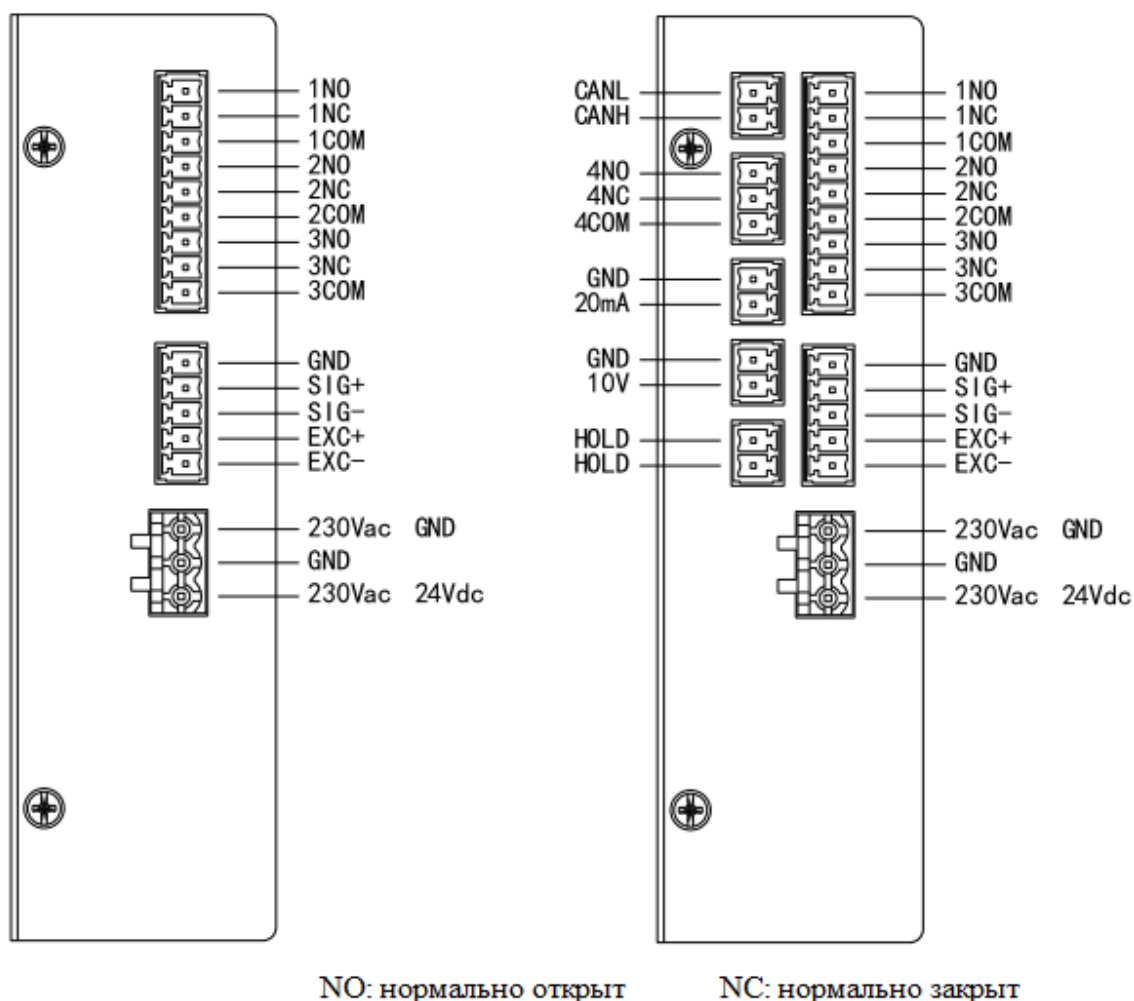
1NO
1NC
1COM
2NO
2NC
2COM
3NO
3NC
3COM

GND
SIG+
SIG-
EXC+
EXC-

230Vac GND
GND
230Vac 24Vdc

CANL
CANH

4NO
4NC
4COM

GND
20mA

GND
10V

HOLD
HOLD

1NO
1NC
1COM
2NO
2NC
2COM
3NO
3NC
3COM

GND
SIG+
SIG-
EXC+
EXC-

230Vac GND
GND
230Vac 24Vdc

NO: нормально открыт NC: нормально закрыт